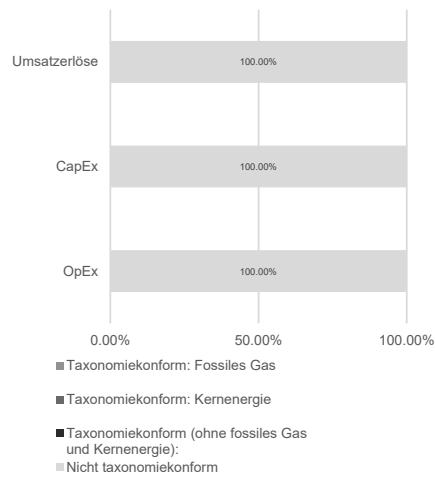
Umsatzerlöse
100.00%

CapEx
100.00%

OpEx
100.00%

0.00%
50.00%
100.00%

Taxonomiekonform: Fossiles Gas

Taxonomiekonform: Kernenergie

Taxonomiekonform (ohne fossiles Gas und Kernenergie):

Nicht taxonomiekonform